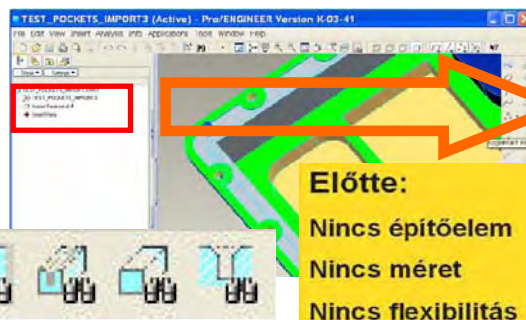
TEST_POCKETS_IMPORT3 (Active) - Pro/ENGINEER Version K-03-41

File Edit View Insert Analysis Info Applications Tools Window Help

Show Settings

TEST_POCKETS_IMPORT3
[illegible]
Insert Here

Előtte:

Nincs építőelem

Nincs méret

Nincs flexibilitás